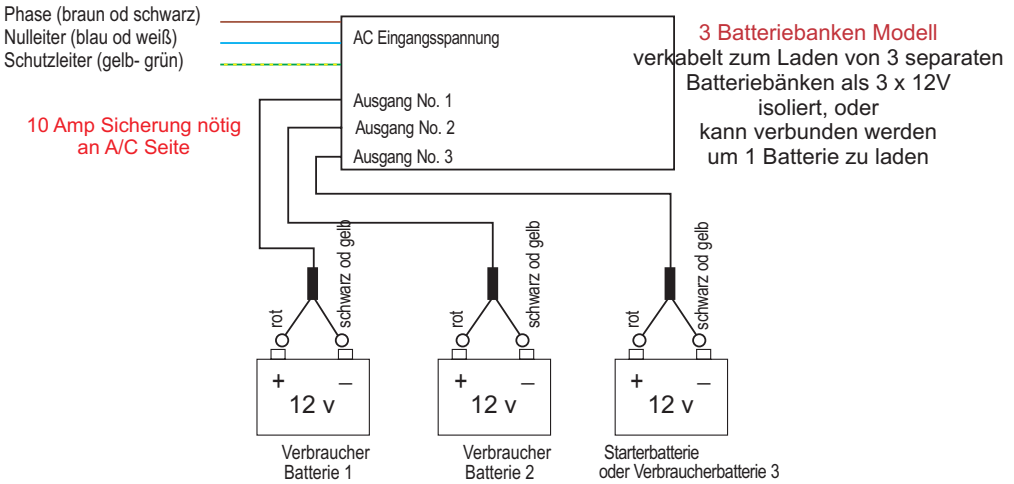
Phase (braun od schwarz)
Nulleiter (blau od weiß)
Schutzleiter (gelb- grün)

AC Eingangsspannung

Ausgang No. 1
Ausgang No. 2
Ausgang No. 3

3 Batteriebanken Modell
verkabelt zum Laden von 3 separaten Batteriebänken als 3 x 12V isoliert, oder kann verbunden werden um 1 Batterie zu laden

10 Amp Sicherung nötig an A/C Seite

rot
schwarz od gelb
+
–
12 v
Verbraucher Batterie 1

rot
schwarz od gelb
+
–
12 v
Verbraucher Batterie 2

rot
schwarz od gelb
+
–
12 v
Starterbatterie oder Verbraucherbatterie 3